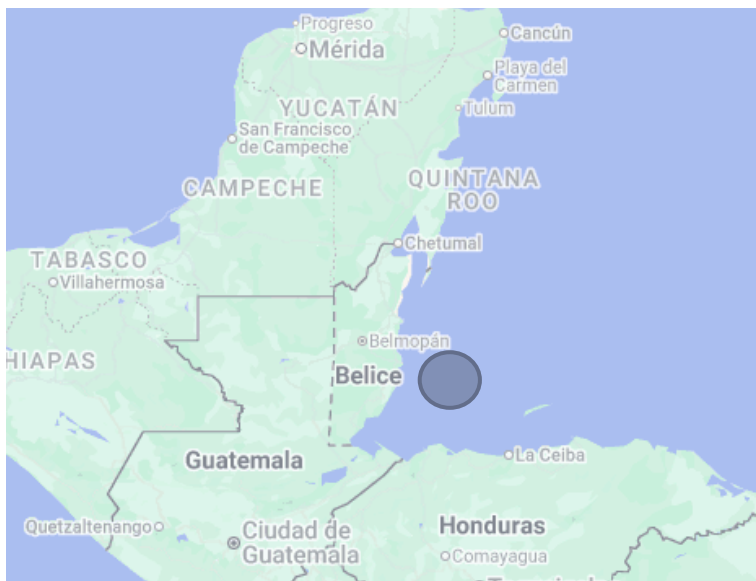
Progreso
Mérida
Cancún
Playa del Carmen
YUCATÁN
Tulum
San Francisco de Campeche
CAMPECHE
QUINTANA ROO
Chetumal
TABASCO
Villahermosa
Belmopán
HIAPAS
Belice
Guatemala
La Ceiba
Quetzaltenango
Ciudad de Guatemala
Honduras
Comayagua